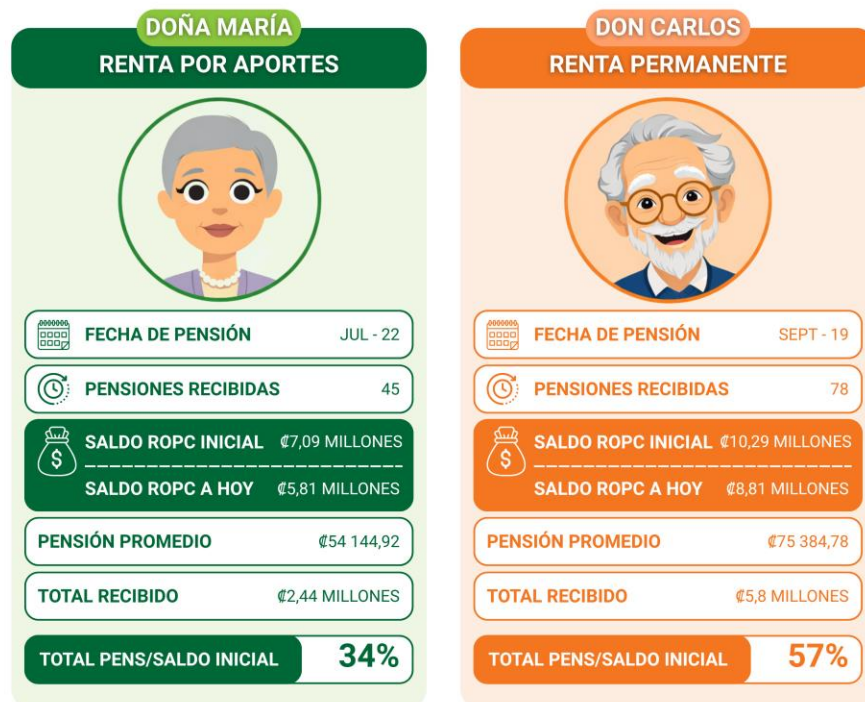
DOÑA MARÍA
RENTA POR APORTES

FECHA DE PENSIÓN JUL - 22
PENSIONES RECIBIDAS 45
SALDO ROPC INICIAL ₡7,09 MILLONES
SALDO ROPC A HOY ₡5,81 MILLONES
PENSIÓN PROMEDIO ₡54 144,92
TOTAL RECIBIDO ₡2,44 MILLONES
TOTAL PENS/SALDO INICIAL 34%

DON CARLOS
RENTA PERMANENTE

FECHA DE PENSIÓN SEPT - 19
PENSIONES RECIBIDAS 78
SALDO ROPC INICIAL ₡10,29 MILLONES
SALDO ROPC A HOY ₡8,81 MILLONES
PENSIÓN PROMEDIO ₡75 384,78
TOTAL RECIBIDO ₡5,8 MILLONES
TOTAL PENS/SALDO INICIAL 57%